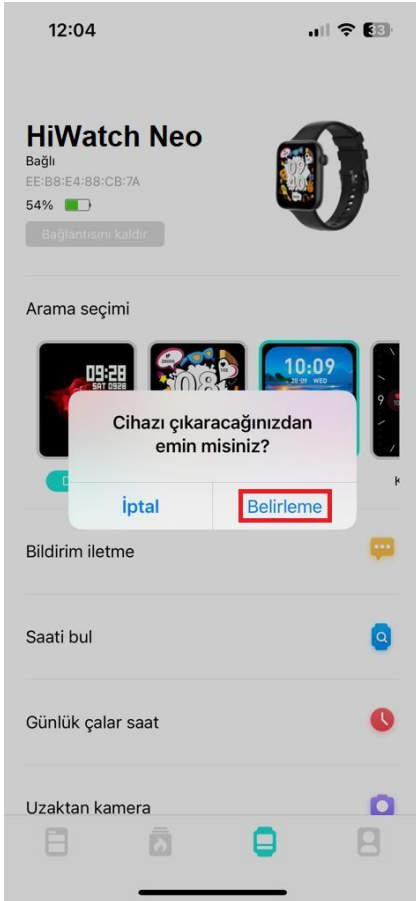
12:04

33

HiWatch Neo
Bağlı
EE:B8:E4:88:CB:7A
54%
Bağlantısını kaldır

Arama seçimi

09:28
SAT 0528

08

10:09
WED

Cihazı çıkaracağınızdan emin misiniz?

İptal
Belirleme

Bildirim iletme

Saati bul

Günlük çalar saat

Uzaktan kamera